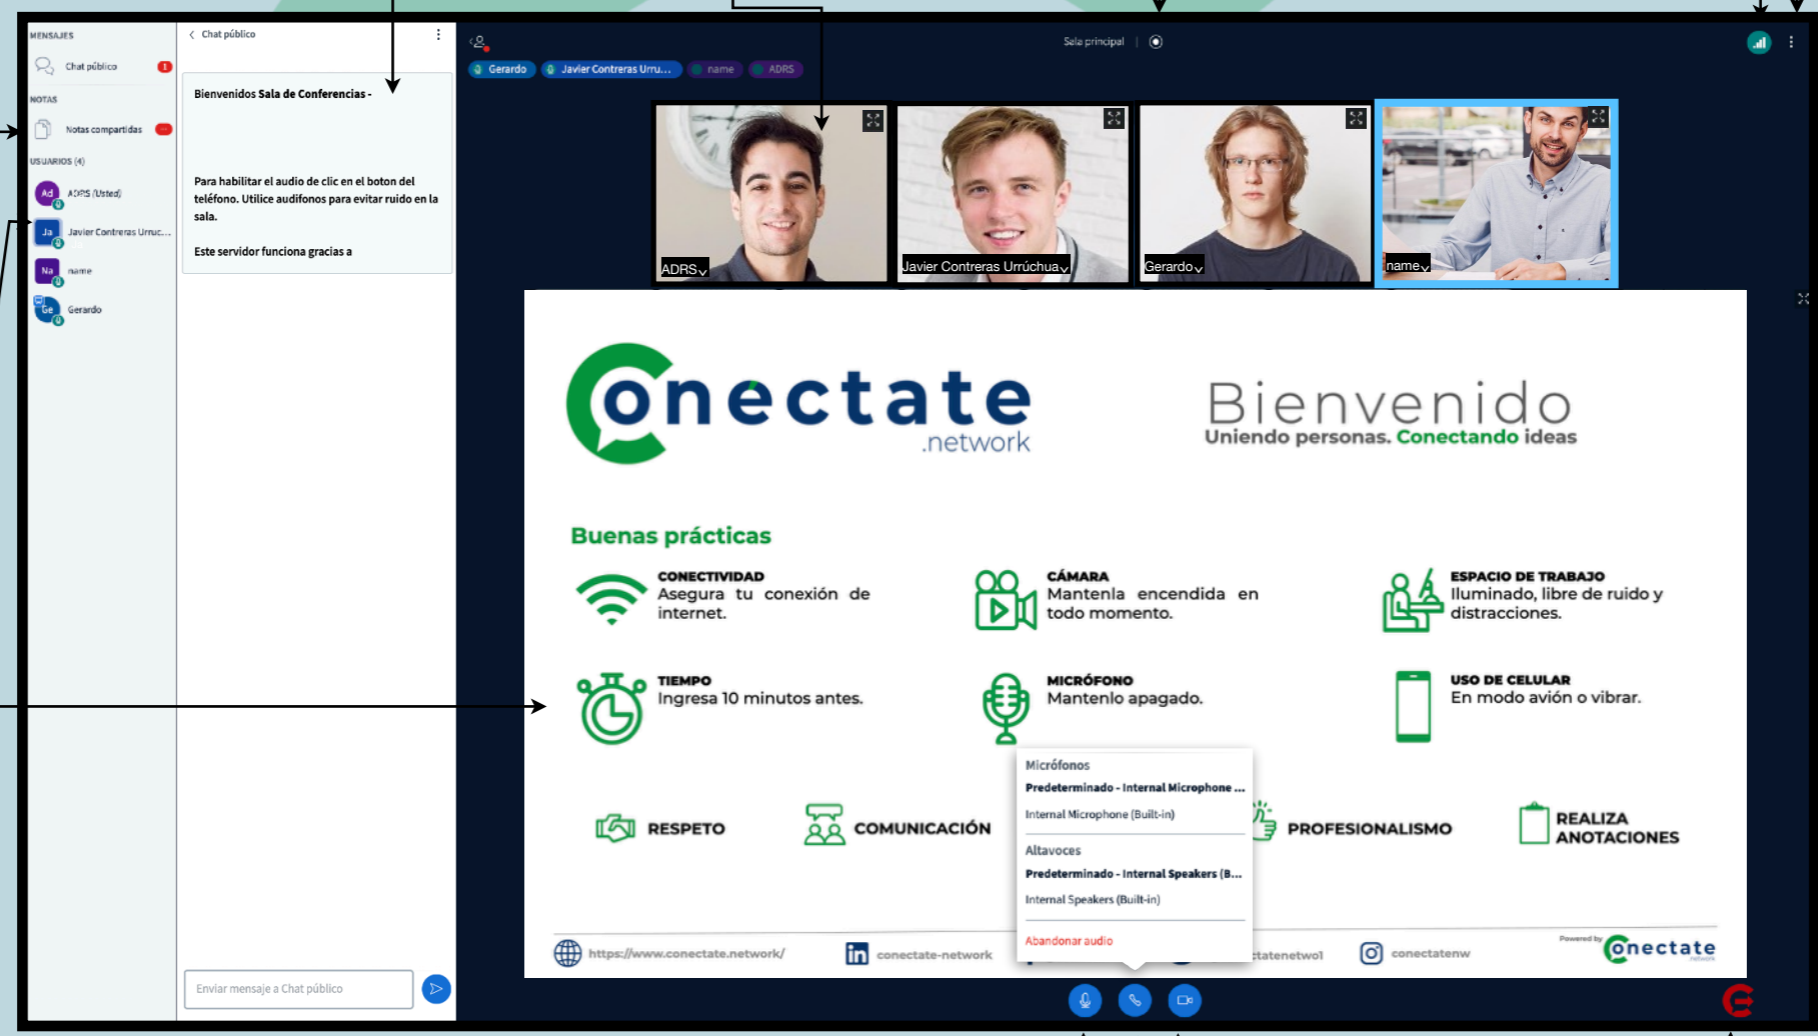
MENSAJES

Chat público 1

NOTAS

Notas compartidas

USUARIOS (4)

Ad ADRS (Usted)

Ja Javier Contreras Urruc...

Na name

Ge Gerardo

Chat público

Bienvenidos Sala de Conferencias -

Para habilitar el audio de clic en el boton del teléfono. Utilice audifonos para evitar ruido en la sala.

Este servidor funciona gracias a

Enviar mensaje a Chat público

Gerardo | Javier Contreras Urru... | name | ADRS

Sala principal

ADRS | Javier Contreras Urrúchua | Gerardo | name

Conectate .network

Bienvenido
Uniendo personas. Conectando ideas

Buenas prácticas

CONECTIVIDAD
Asegura tu conexión de internet.

CÁMARA
Mantenla encendida en todo momento.

ESPACIO DE TRABAJO
Iluminado, libre de ruido y distracciones.

TIEMPO
Ingresa 10 minutos antes.

MICRÓFONO
Mantenlo apagado.

USO DE CELULAR
En modo avión o vibrar.

RESPETO

COMUNICACIÓN

PROFESIONALISMO

REALIZA ANOTACIONES

Micrófonos
Predeterminado - Internal Microphone ...
Internal Microphone (Built-in)
Altavoces
Predeterminado - Internal Speakers (B...
Internal Speakers (Built-in)
Abandonar audio

https://www.conectate.network/

conectate-network

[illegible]tatenetwol

conectatenw

Powered by Conectate